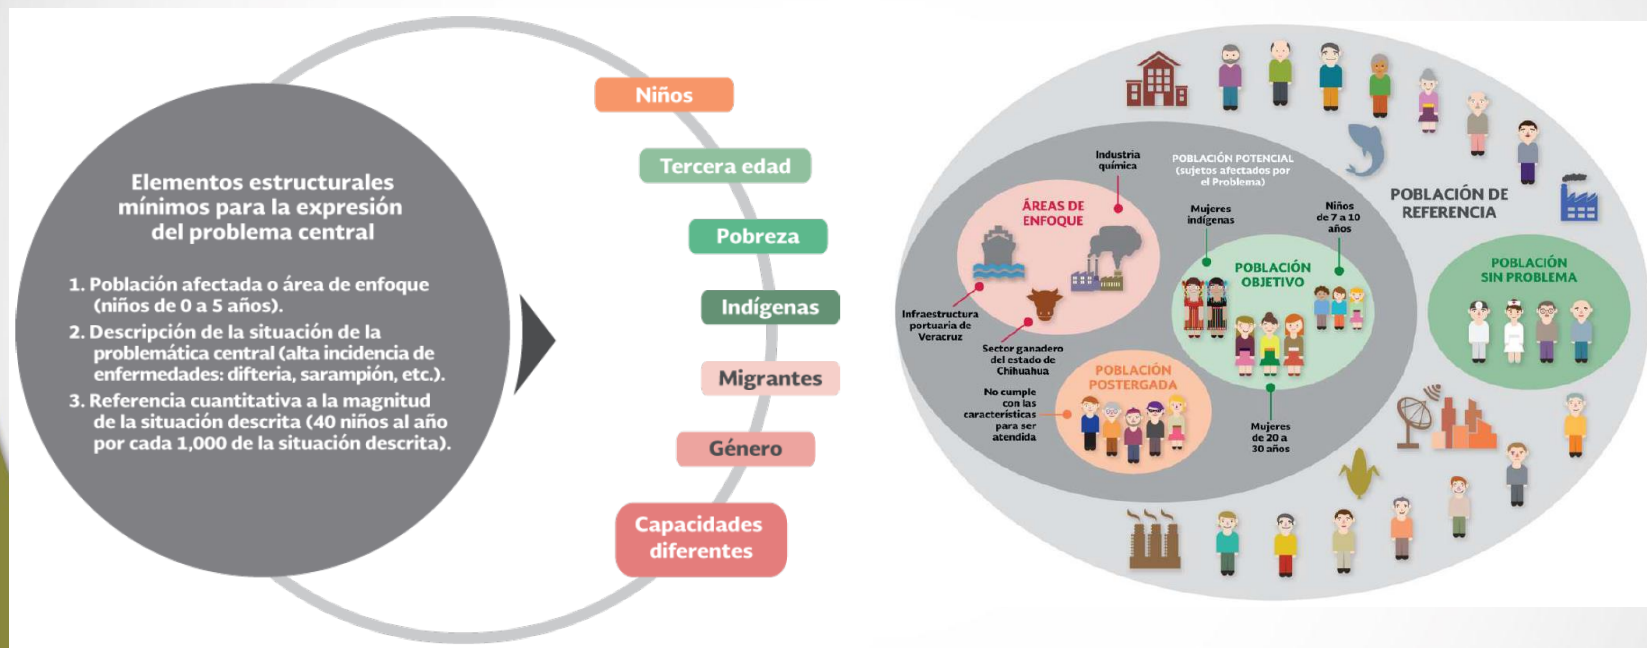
Elementos estructurales mínimos para la expresión del problema central

1. Población afectada o área de enfoque (niños de 0 a 5 años).
2. Descripción de la situación de la problemática central (alta incidencia de enfermedades: difteria, sarampión, etc.).
3. Referencia cuantitativa a la magnitud de la situación descrita (40 niños al año por cada 1,000 de la situación descrita).

Niños
Tercera edad
Pobreza
Indígenas
Migrantes
Género
Capacidades diferentes

POBLACIÓN DE REFERENCIA
POBLACIÓN POTENCIAL (sujetos afectados por el Problema)
Industria química
ÁREAS DE ENFOQUE
Mujeres indígenas
Niños de 7 a 10 años
POBLACIÓN OBJETIVO
Infraestructura portuaria de Veracruz
Sector ganadero del estado de Chihuahua
POBLACIÓN POSTERGADA
No cumple con las características para ser atendida
Mujeres de 20 a 30 años
POBLACIÓN SIN PROBLEMA